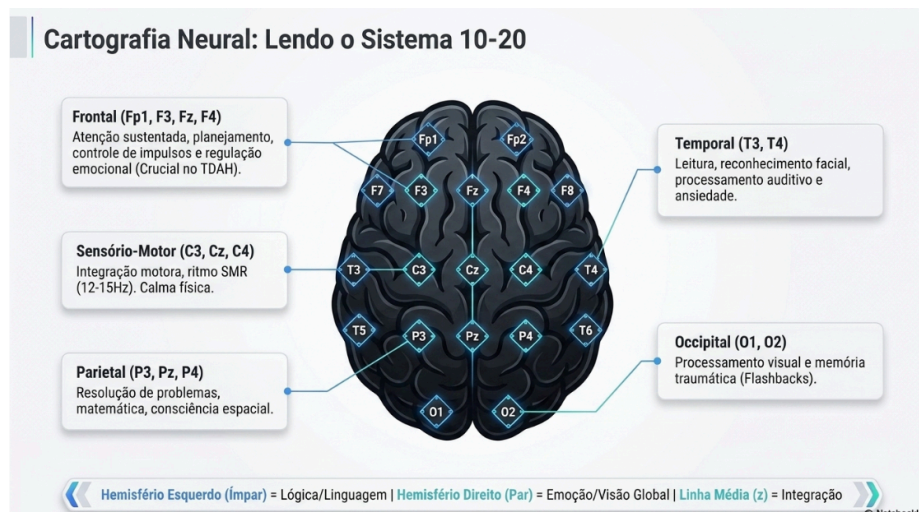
Cartografia Neural: Lendo o Sistema 10-20

Frontal (Fp1, F3, Fz, F4)
Atenção sustentada, planejamento, controle de impulsos e regulação emocional (Crucial no TDAH).

Sensório-Motor (C3, Cz, C4)
Integração motora, ritmo SMR (12-15Hz). Calma física.

Parietal (P3, Pz, P4)
Resolução de problemas, matemática, consciência espacial.

Temporal (T3, T4)
Leitura, reconhecimento facial, processamento auditivo e ansiedade.

Occipital (O1, O2)
Processamento visual e memória traumática (Flashbacks).

Fp1
Fp2
F7
F3
Fz
F4
F8
T3
C3
Cz
C4
T4
T5
P3
Pz
P4
T6
O1
O2

Hemisfério Esquerdo (Ímpar) = Lógica/Linguagem | Hemisfério Direito (Par) = Emoção/Visão Global | Linha Média (z) = Integração

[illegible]